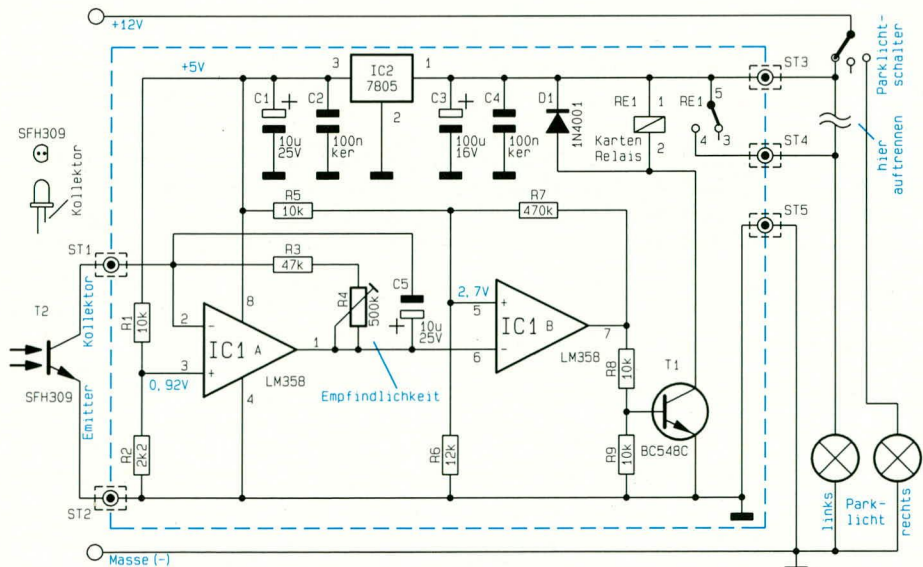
+12V

+5V

3 IC2 7805 1

2

C1 10u 25V

C2 100n ker

C3 100u 16V

C4 100n ker

D1 1N4001

RE1 1 Karten Relais 2

RE1 5 4 3

ST3

ST4

ST5

Parklichtschalter

hier auftrennen

SFH309

Kollektor

ST1

T2

Kollektor

SFH309

Emitter

ST2

R1 10k

R2 2k2

0,92V

R5 10k

R3 47k

R4 500k

C5 10u 25V

R7 470k

2,7V

2 3 IC1 A 1 8 4

LM358

5 6 IC1 B 7

LM358

Empfindlichkeit

R6 12k

R8 10k

R9 10k

T1

BC548C

links

Parklicht

rechts

Masse (-)